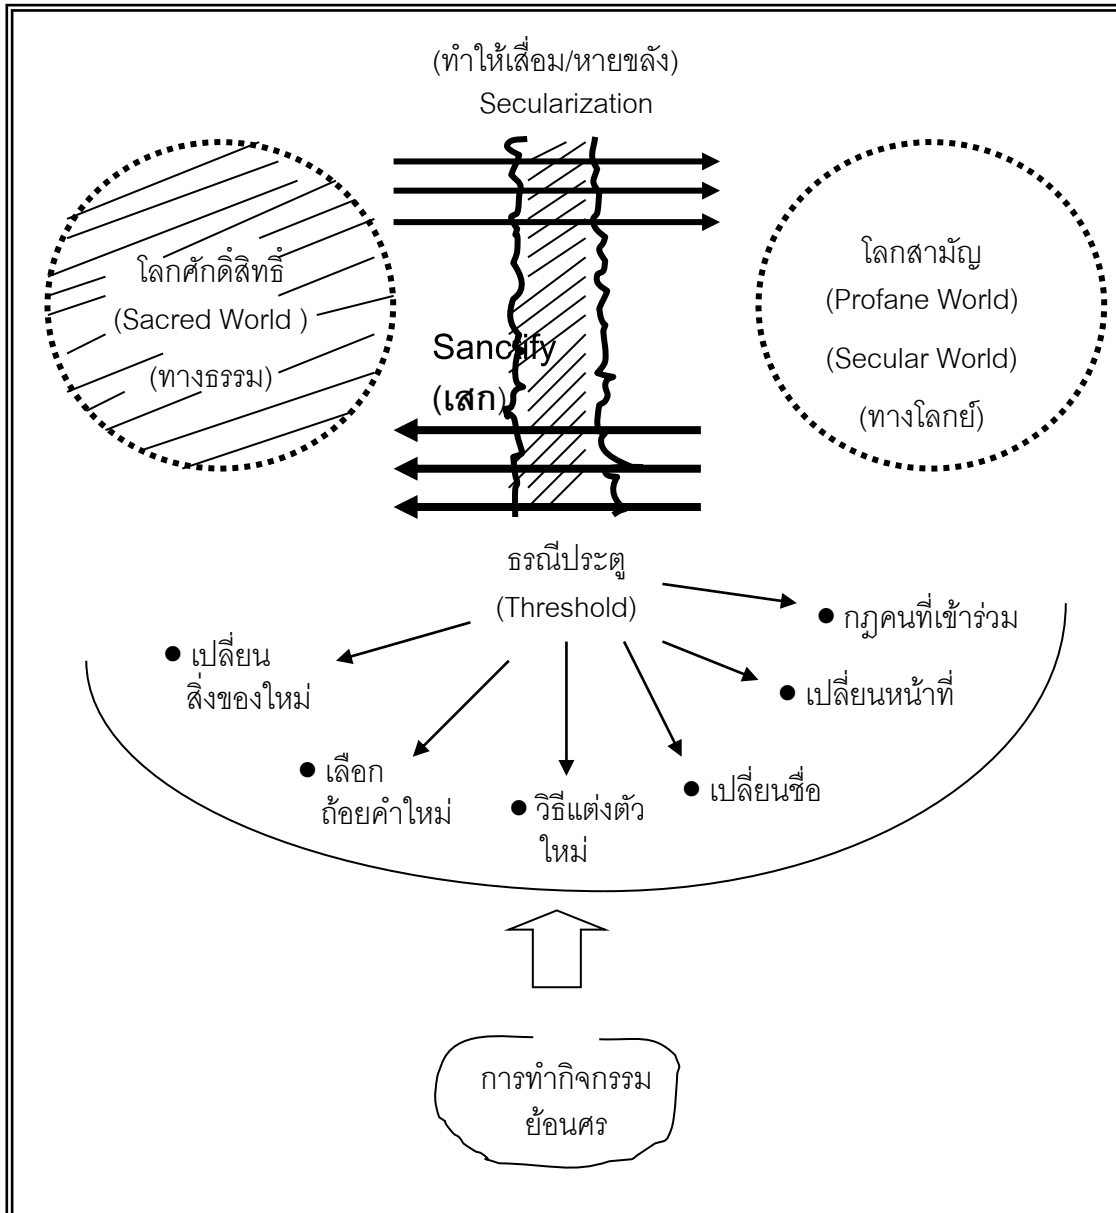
(ทำให้เสื่อม/หายขลัง)
Secularization

โลกศักดิ์สิทธิ์
(Sacred World )
(ทางธรรม)

Sancify
(เสก)

โลกสามัญ
(Profane World)
(Secular World)
(ทางโลกย์)

ธรณีประตู
(Threshold)

● กฎคนที่เข้าร่วม

● เปลี่ยน สิ่งของใหม่

● เปลี่ยนหน้าที่

● เลือก ถ้อยคำใหม่

● วิธีแต่งตัว ใหม่

● เปลี่ยนชื่อ

การทำกิจกรรม ย้อนศร